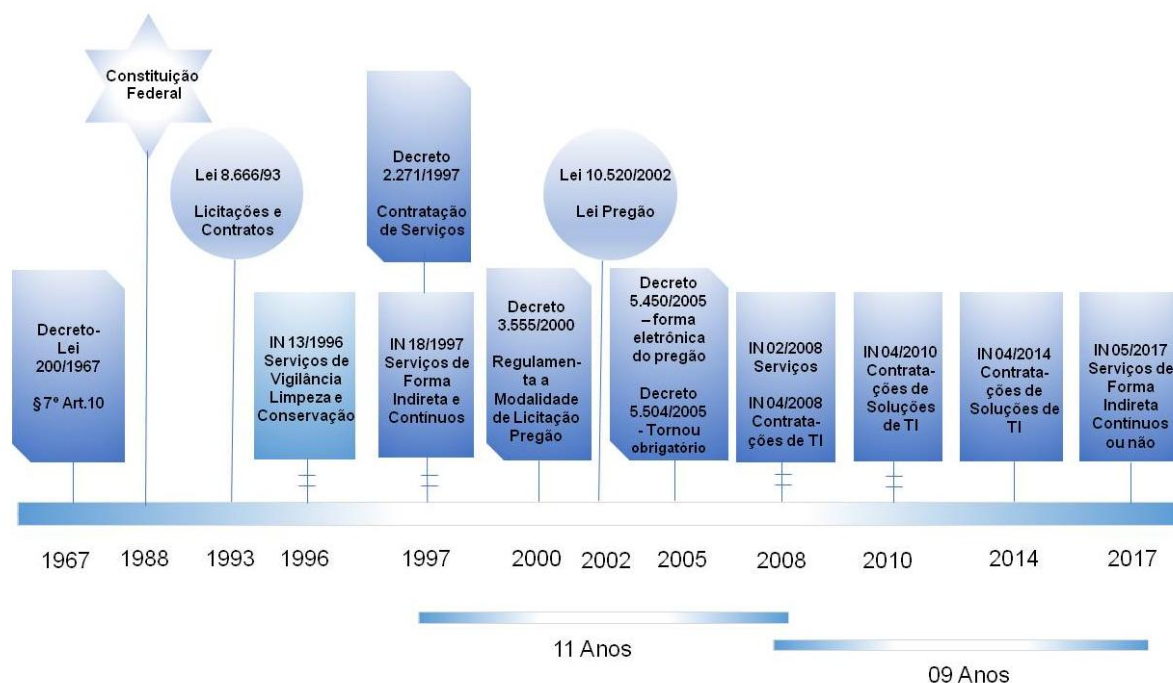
Constituição Federal

Lei 8.666/93

Licitações e Contratos

Decreto 2.271/1997

Contratação de Serviços

Lei 10.520/2002

Lei Pregão

Decreto-Lei 200/1967

§7º Art.10

IN 13/1996 Serviços de Vigilância Limpeza e Conservação

IN 18/1997 Serviços de Forma Indireta e Contínuos

Decreto 3.555/2000

Regulamenta a Modalidade de Licitação Pregão

Decreto 5.450/2005 – forma eletrônica do pregão

Decreto 5.504/2005 - Tornou obrigatório

IN 02/2008 Serviços

IN 04/2008 Contratações de TI

IN 04/2010 Contratações de Soluções de TI

IN 04/2014 Contratações de Soluções de TI

IN 05/2017 Serviços de Forma Indireta Contínuos ou não

1967 1988 1993 1996 1997 2000 2002 2005 2008 2010 2014 2017

11 Anos

09 Anos